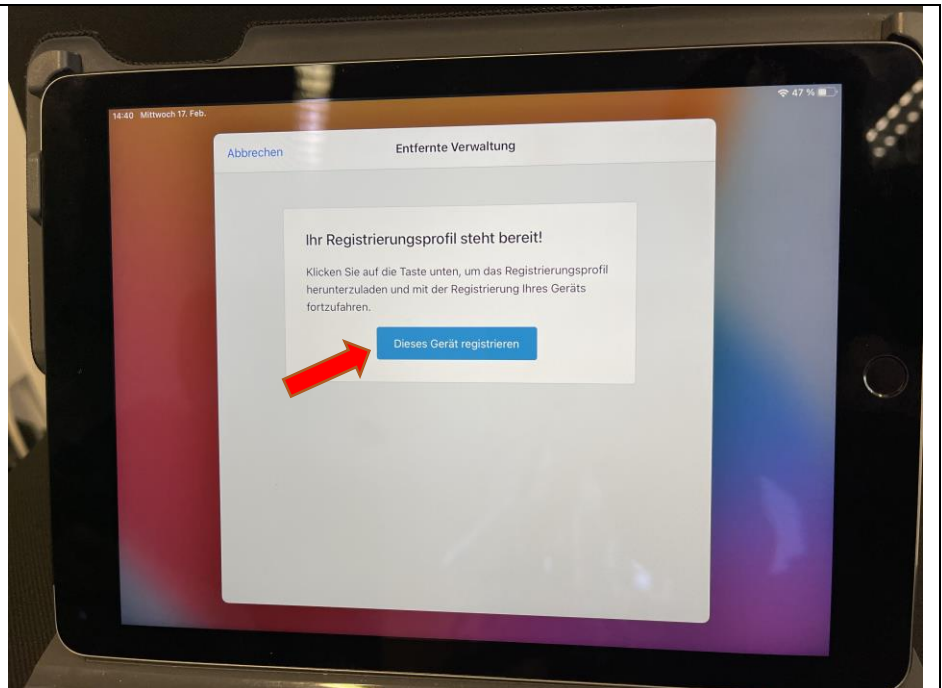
14:40 Mittwoch 17. Feb.

47 %

Abbrechen

Entfernte Verwaltung

Ihr Registrierungsprofil steht bereit!

Klicken Sie auf die Taste unten, um das Registrierungsprofil herunterzuladen und mit der Registrierung Ihres Geräts fortzufahren.

Dieses Gerät registrieren